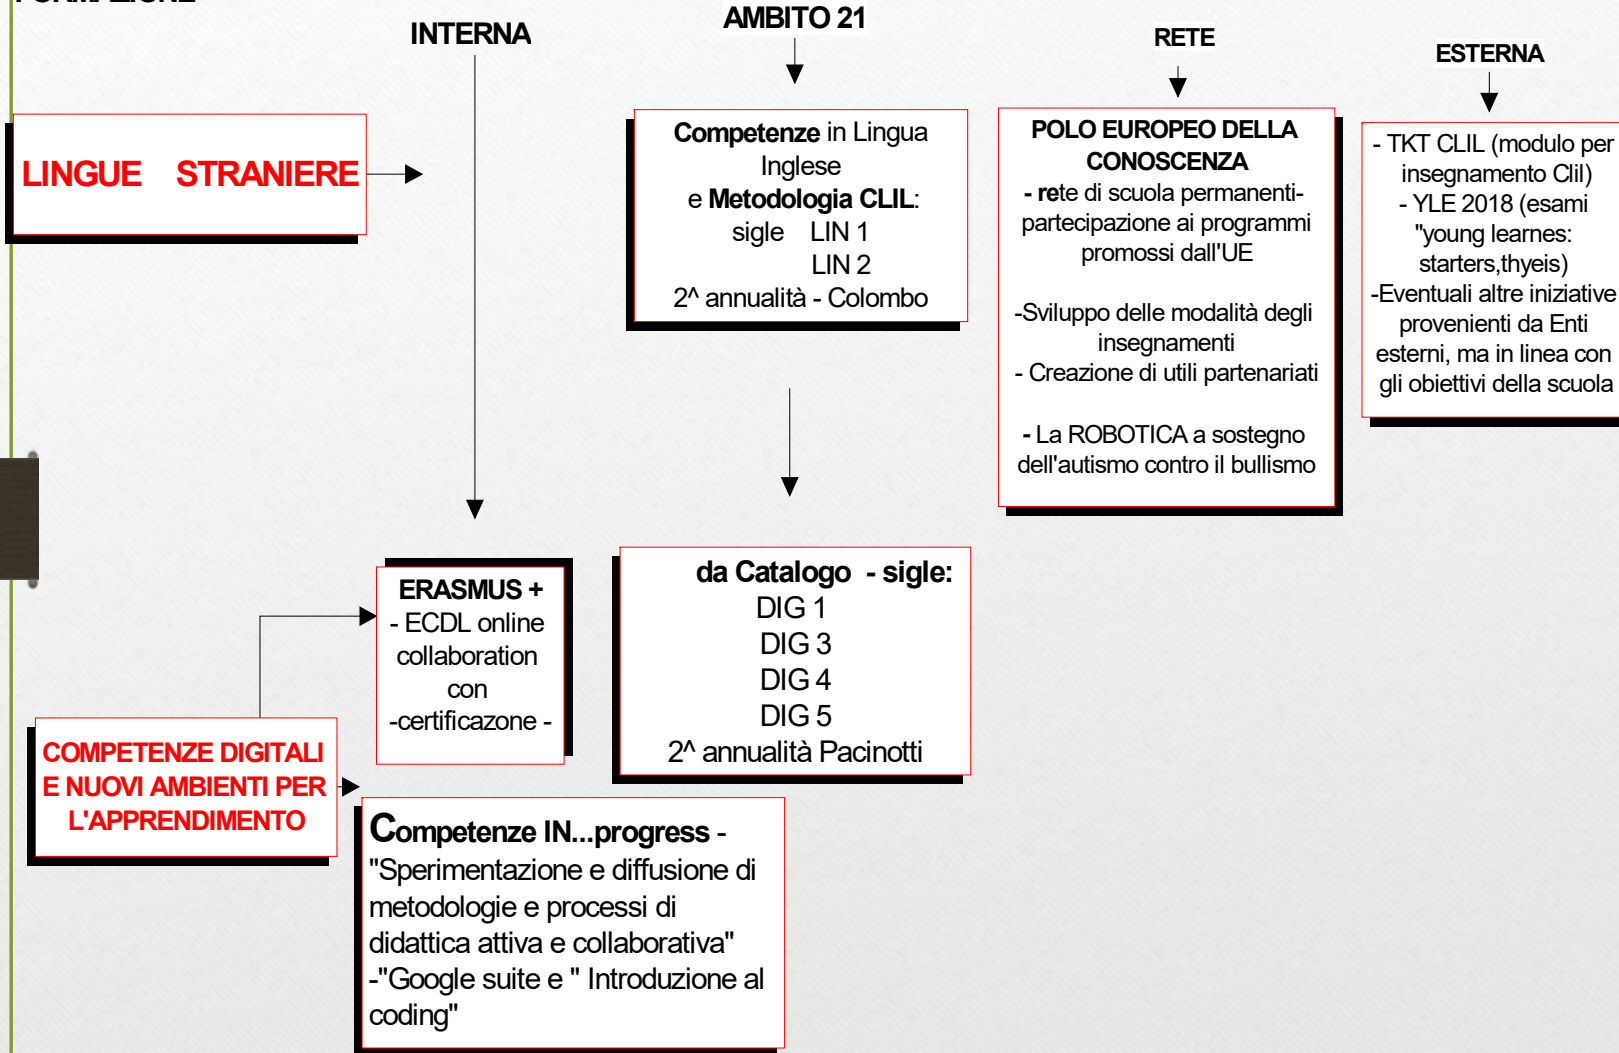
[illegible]

INTERNA

AMBITO 21

RETE

ESTERNA

LINGUE STRANIERE

Competenze in Lingua Inglese
e Metodologia CLIL:
sigle LIN 1
LIN 2
2^ annualità - Colombo

POLO EUROPEO DELLA CONOSCENZA
- rete di scuola permanenti- partecipazione ai programmi promossi dall'UE

-Sviluppo delle modalità degli insegnamenti
- Creazione di utili partenariati

- La ROBOTICA a sostegno dell'autismo contro il bullismo

- TKT CLIL (modulo per insegnamento Clil)
- YLE 2018 (esami "young learnes: starters,thyeis)
-Eventuali altre iniziative provenienti da Enti esterni, ma in linea con gli obiettivi della scuola

ERASMUS +
- ECDL online collaboration con
-certificazone -

da Catalogo - sigle:
DIG 1
DIG 3
DIG 4
DIG 5
2^ annualità Pacinotti

COMPETENZE DIGITALI E NUOVI AMBIENTI PER L'APPRENDIMENTO

Competenze IN...progress -
"Sperimentazione e diffusione di metodologie e processi di didattica attiva e collaborativa"
-"Google suite e " Introduzione al coding"